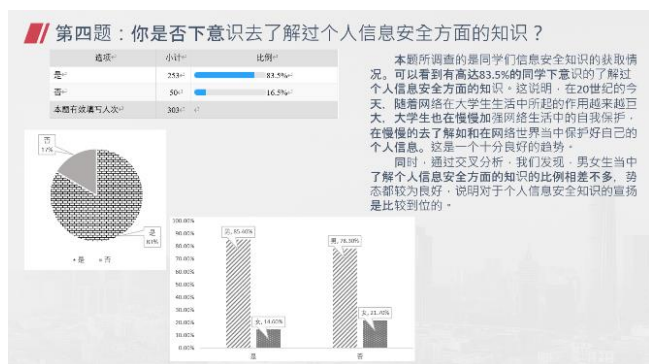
第四题：你是否下意识去了解过个人信息安全方面的知识？

| 选项 | 小计 | 比例 |
|---|---|---|
| 是 | 253 | 83.5% |
| 否 | 50 | 16.5% |
| 本题有效填写人次 | 303 | |

否
17%

是
83%

■是 ■否

本题所调查的是同学们信息安全知识的获取情况。可以看到有高达83.5%的同学下意识的了解过个人信息安全方面的知识。这说明，在20世纪的今天，随着网络在大学生生活中所起的作用越来越巨大，大学生也在慢慢加强网络生活中的自我保护，在慢慢的去了解和在网络世界当中保护好自己的个人信息。这是一个十分良好的趋势。

同时，通过交叉分析，我们发现，男女生当中了解个人信息安全方面的知识的比例相差不多，势态都较为良好，说明对于个人信息安全知识的宣扬是比较到位的。

100.00%
90.00%
80.00%
70.00%
60.00%
50.00%
40.00%
30.00%
20.00%
10.00%
0.00%

男, 85.40%
女, 14.60%
男, 78.30%
女, 21.70%

是
否